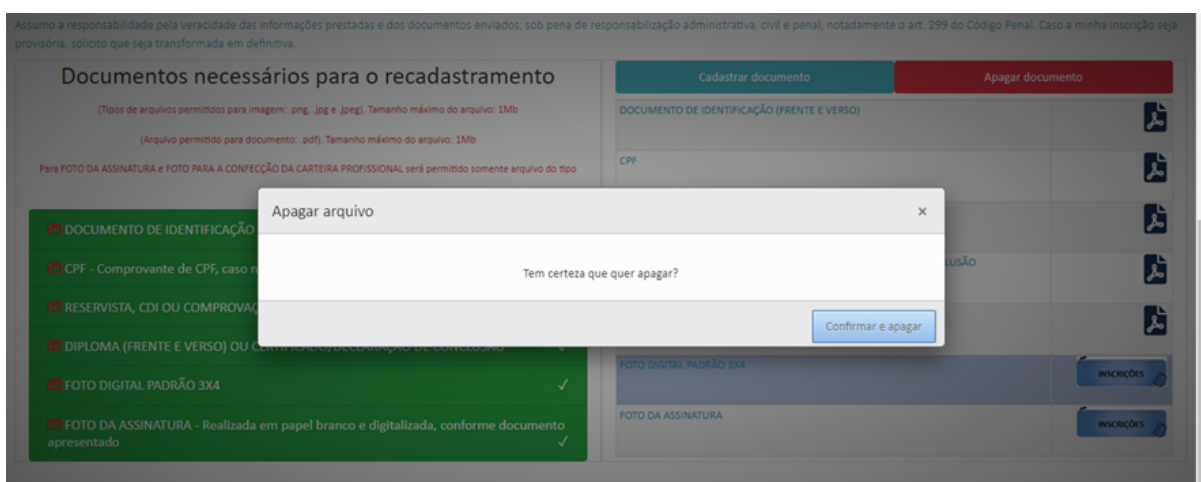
Assumo a responsabilidade pela veracidade das informações prestadas e dos documentos enviados, sob pena de responsabilização administrativa, civil e penal, notadamente o art. 299 do Código Penal. Caso a minha inscrição seja provisória, solicito que seja transformada em definitiva.

Documentos necessários para o recadastramento

(Tipos de arquivos permitidos para imagem: .png, .jpg e .jpeg). Tamanho máximo do arquivo: 1Mb

(Arquivo permitido para documento: .pdf). Tamanho máximo do arquivo: 1Mb

Para FOTO DA ASSINATURA e FOTO PARA A CONFECÇÃO DA CARTEIRA PROFISSIONAL será permitido somente arquivo do tipo

DOCUMENTO DE IDENTIFICAÇÃO

CPF - Comprovante de CPF, caso n

RESERVISTA, CDI OU COMPROVAÇ

DIPLOMA (FRENTE E VERSO) OU CERTIFICADO/DECLARAÇÃO DE CONCLUSÃO

FOTO DIGITAL PADRÃO 3X4 ✓

FOTO DA ASSINATURA - Realizada em papel branco e digitalizada, conforme documento apresentado ✓

Cadastrar documento

Apagar documento

DOCUMENTO DE IDENTIFICAÇÃO (FRENTE E VERSO)

CPF

LUSÃO

FOTO DIGITAL PADRÃO 3X4

INSCRIÇÕES

FOTO DA ASSINATURA

INSCRIÇÕES

Apagar arquivo

×

Tem certeza que quer apagar?

Confirmar e apagar